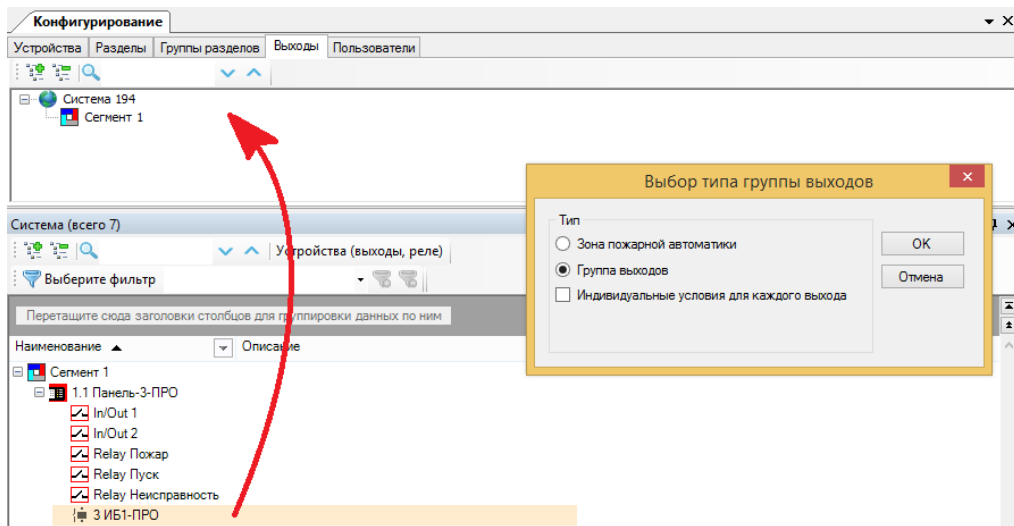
Конфигурирование

Устройства | Разделы | Группы разделов | Выходы | Пользователи

Система 194
Сегмент 1

Система (всего 7)

Устройства (выходы, реле)

Выберите фильтр

Перетащите сюда заголовки столбцов для группировки данных по ним

Наименование | Описание

Сегмент 1
1.1 Панель-3-ПРО
In/Out 1
In/Out 2
Relay Пожар
Relay Пуск
Relay Неисправность
3 ИБ1-ПРО

Выбор типа группы выходов

Тип
Зона пожарной автоматики
Группа выходов
Индивидуальные условия для каждого выхода

OK
Отмена